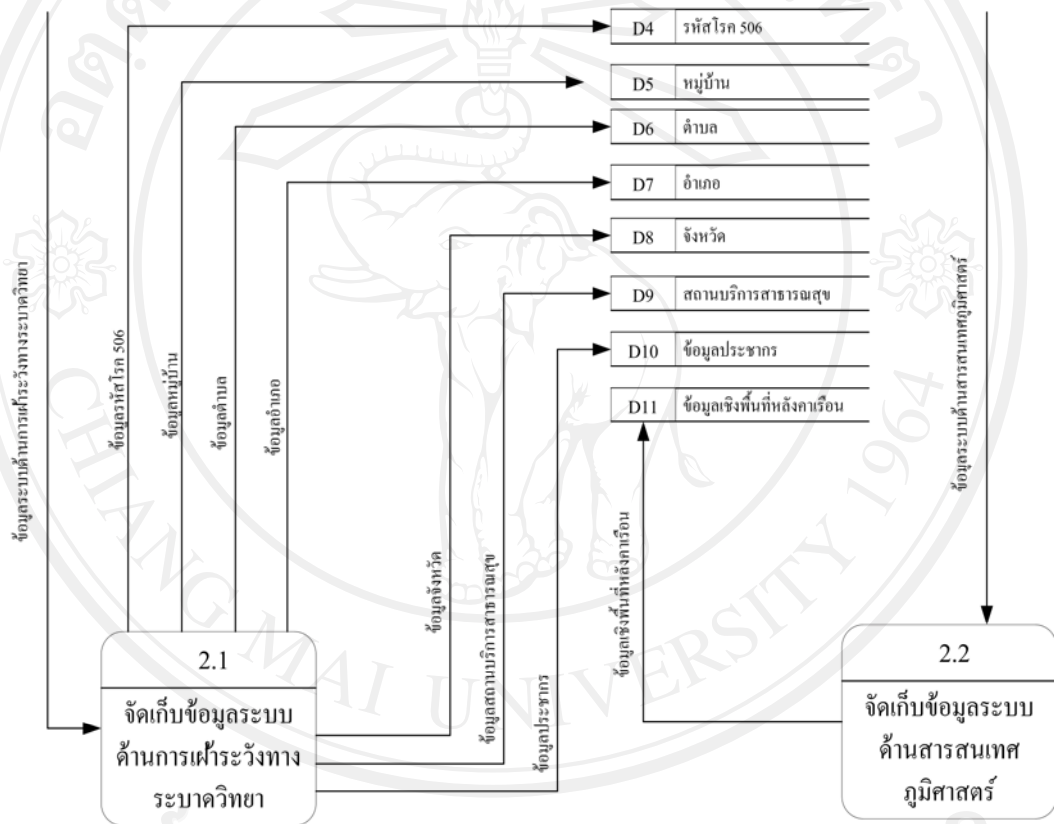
D4 รหัสโรค 506

D5 หมู่บ้าน

D6 ตำบล

D7 อำเภอ

D8 จังหวัด

D9 สถานบริการสาธารณสุข

D10 ข้อมูลประชากร

D11 ข้อมูลเชิงพื้นที่หลังคาเรือน

ข้อมูลระบบด้านการเฝ้าระวังทางระบาดวิทยา

ข้อมูลรหัสโรค 506

ข้อมูลหมู่บ้าน

ข้อมูลตำบล

ข้อมูลอำเภอ

ข้อมูลจังหวัด

ข้อมูลสถานบริการสาธารณสุข

ข้อมูลประชากร

ข้อมูลเชิงพื้นที่หลังคาเรือน

ข้อมูลระบบด้านสารสนเทศภูมิศาสตร์

2.1

จัดเก็บข้อมูลระบบด้านการเฝ้าระวังทางระบาดวิทยา

2.2

จัดเก็บข้อมูลระบบด้านสารสนเทศภูมิศาสตร์

CHIANG MAI UNIVERSITY 1964